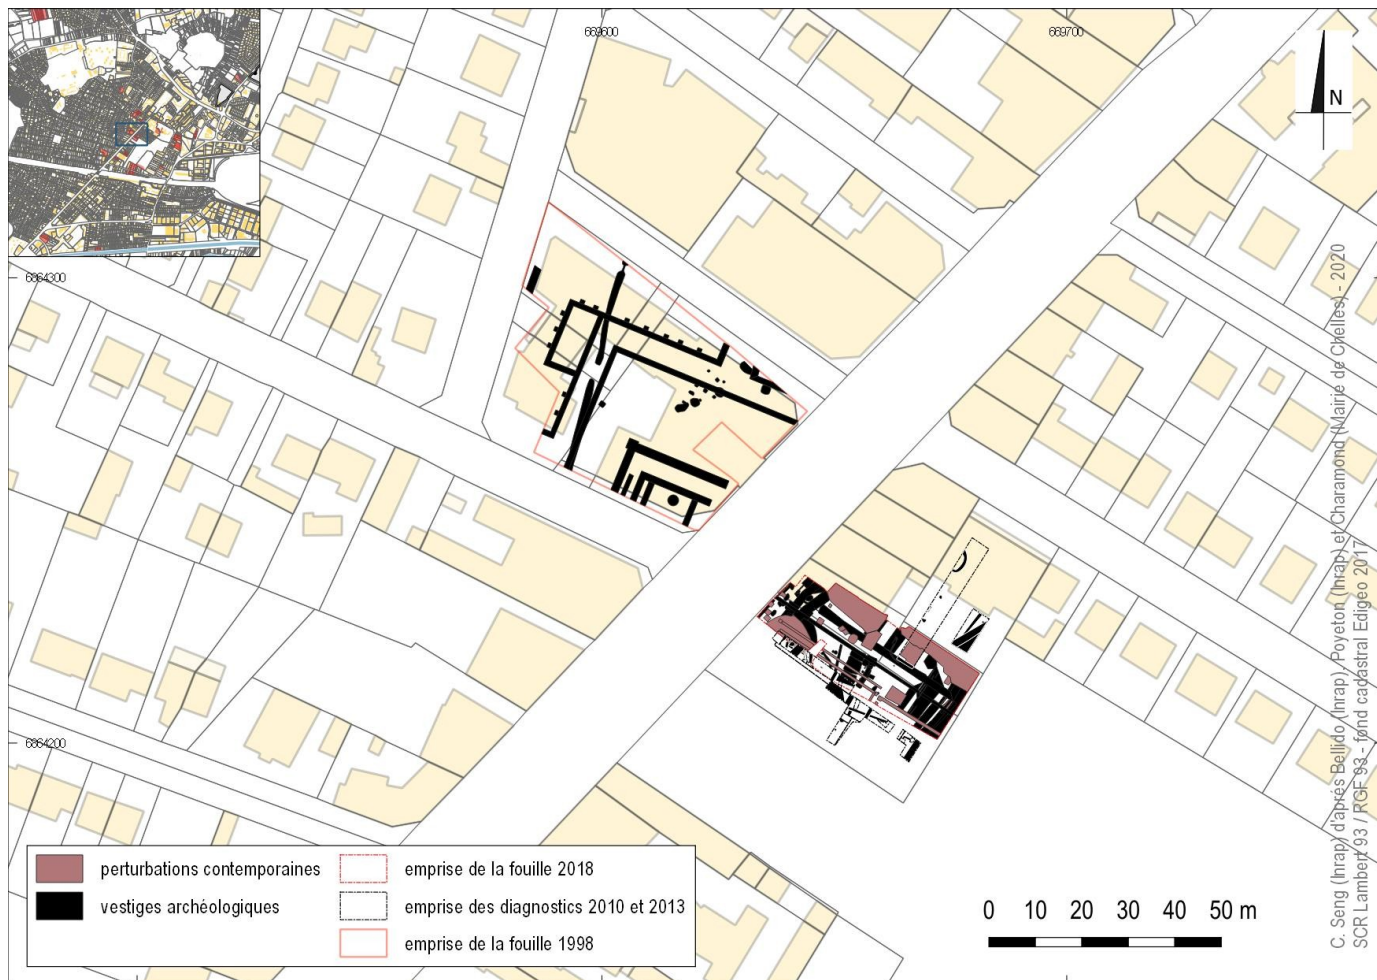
669600

669700

N

6864300

6864200

perturbations contemporaines

vestiges archéologiques

emprise de la fouille 2018

emprise des diagnostics 2010 et 2013

emprise de la fouille 1998

0 10 20 30 40 50 m

C. Seng (Inrap) d'après Bellido (Inrap), Poyeton (Inrap) et Charamond (Mairie de Chelles) - 2020
SCR Lambert 93 / RGF 93 - fond cadastral Edigeo 2017